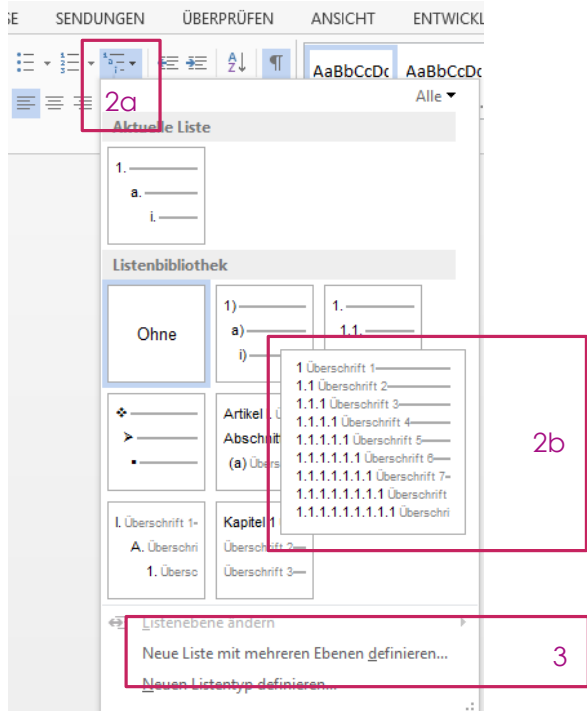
SE SENDUNGEN ÜBERPRÜFEN ANSICHT ENTWICKL

AaBbCcDc AaBbCcDc

2a

Alle

Aktuelle Liste

1.
a.
i.

Listenbibliothek

Ohne

1)
a)
i)

1.
1.1.

1 Überschrift 1
1.1 Überschrift 2
1.1.1 Überschrift 3
1.1.1.1 Überschrift 4
1.1.1.1.1 Überschrift 5
1.1.1.1.1.1 Überschrift 6
1.1.1.1.1.1.1 Überschrift 7
1.1.1.1.1.1.1.1 Überschrift
1.1.1.1.1.1.1.1.1 Überschri

2b

Artikel
Abschnit
(a) Übers

I. Überschrift 1
A. Überschri
1. Übersc

Kapitel 1
Überschrift 2
Überschrift 3

Listenebene ändern

Neue Liste mit mehreren Ebenen definieren...

3

Neuen Listentyp definieren...